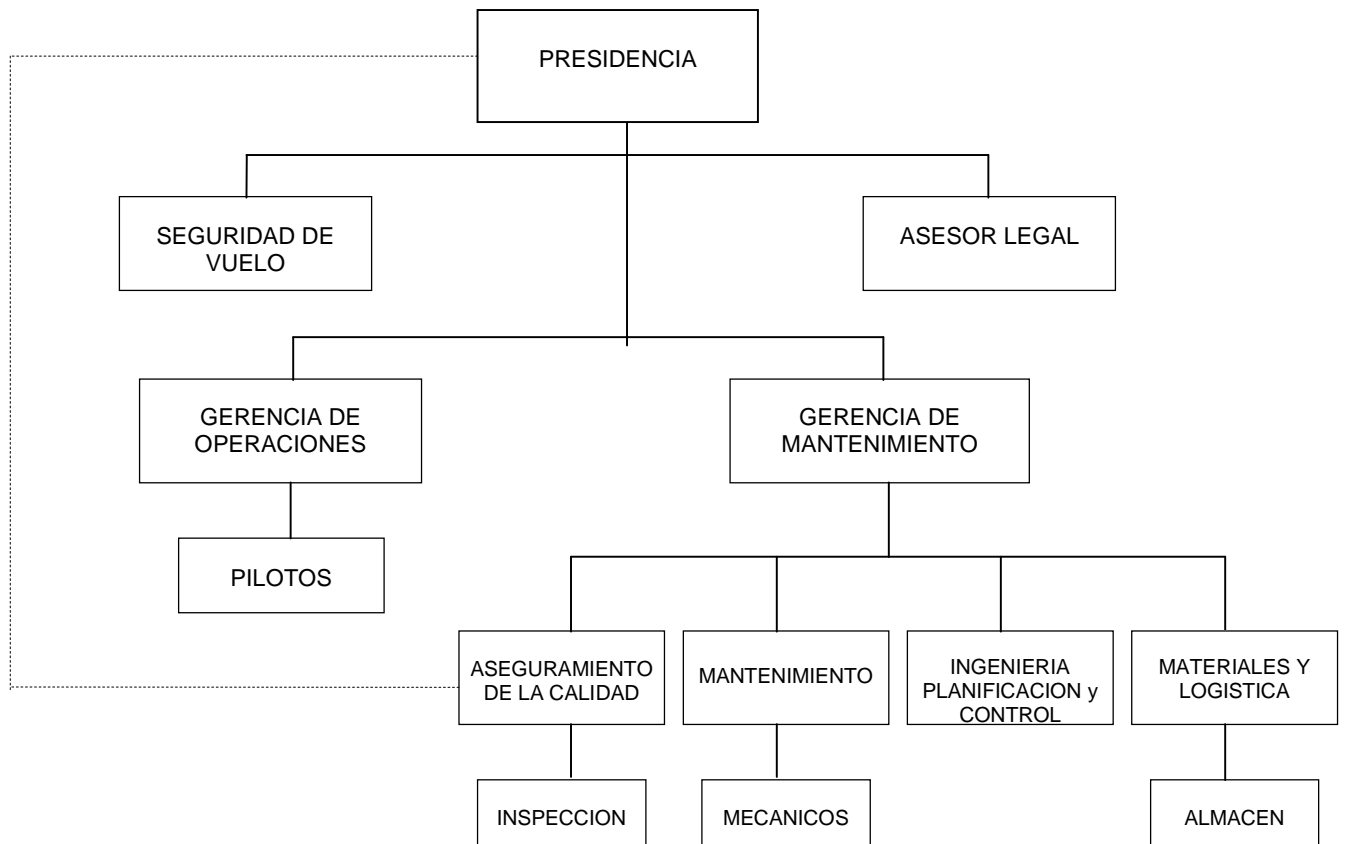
PRESIDENCIA

SEGURIDAD DE VUELO

ASESOR LEGAL

GERENCIA DE OPERACIONES

GERENCIA DE MANTENIMIENTO

PILOTOS

ASEGURAMIENTO DE LA CALIDAD

MANTENIMIENTO

INGENIERIA PLANIFICACION y CONTROL

MATERIALES Y LOGISTICA

INSPECCION

MECANICOS

ALMACEN